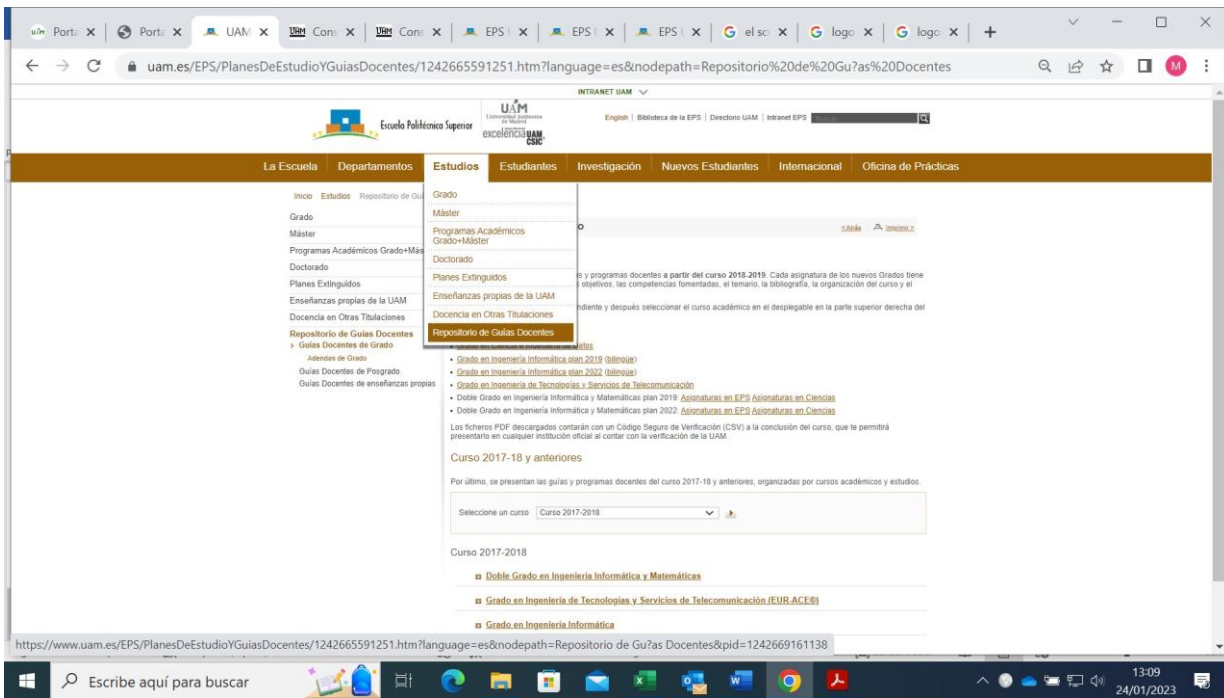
Porta × | Porta × | UAM × | Cons × | Cons × | EPS × | EPS × | EPS × | el sc × | logo × | logo × | +

uam.es/EPS/PlanesDeEstudioYGuiasDocentes/1242665591251.htm?language=es&nodepath=Repositorio%20de%20Gu?as%20Docentes

INTRANET UAM

Escuela Politécnica Superior

UAM Universidad Autónoma de Madrid

excelencia UAM CSIC

English | Biblioteca de la EPS | Directorio UAM | Intranet EPS

La Escuela | Departamentos | Estudios | Estudiantes | Investigación | Nuevos Estudiantes | Internacional | Oficina de Prácticas

Inicio Estudios Repositorio de Gu

Grado
Máster
Programas Académicos Grado+Más
Doctorado
Planes Extinguidos
Enseñanzas propias de la UAM
Docencia en Otras Titulaciones
Repositorio de Guías Docentes
› Guías Docentes de Grado
Adendas de Grado
Guías Docentes de Posgrado
Guías Docentes de enseñanzas propias

Grado
Máster
Programas Académicos Grado+Máster
Doctorado
Planes Extinguidos
Enseñanzas propias de la UAM
Docencia en Otras Titulaciones
Repositorio de Guías Docentes

o

< Atrás Imprimir >

s y programas docentes a partir del curso 2018-2019. Cada asignatura de los nuevos Grados tiene s objetivos, las competencias fomentadas, el temario, la bibliografía, la organización del curso y el

ndiente y después seleccionar el curso académico en el desplegable en la parte superior derecha del

• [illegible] atos
• Grado en Ingeniería Informática plan 2019 (bilingüe)
• Grado en Ingeniería Informática plan 2022 (bilingüe)
• Grado en Ingeniería de Tecnologías y Servicios de Telecomunicación
• Doble Grado en Ingeniería Informática y Matemáticas plan 2019: Asignaturas en EPS Asignaturas en Ciencias
• Doble Grado en Ingeniería Informática y Matemáticas plan 2022: Asignaturas en EPS Asignaturas en Ciencias

Los ficheros PDF descargados contarán con un Código Seguro de Verificación (CSV) a la conclusión del curso, que te permitirá presentarlo en cualquier institución oficial al contar con la verificación de la UAM.

Curso 2017-18 y anteriores

Por último, se presentan las guías y programas docentes del curso 2017-18 y anteriores, organizadas por cursos académicos y estudios.

Seleccione un curso Curso 2017-2018

Curso 2017-2018

Doble Grado en Ingeniería Informática y Matemáticas

Grado en Ingeniería de Tecnologías y Servicios de Telecomunicación (EUR-ACE®)

Grado en Ingeniería Informática

https://www.uam.es/EPS/PlanesDeEstudioYGuiasDocentes/1242665591251.htm?language=es&nodepath=Repositorio de Gu?as Docentes&pid=1242669161138

Escribe aquí para buscar

13:09
24/01/2023